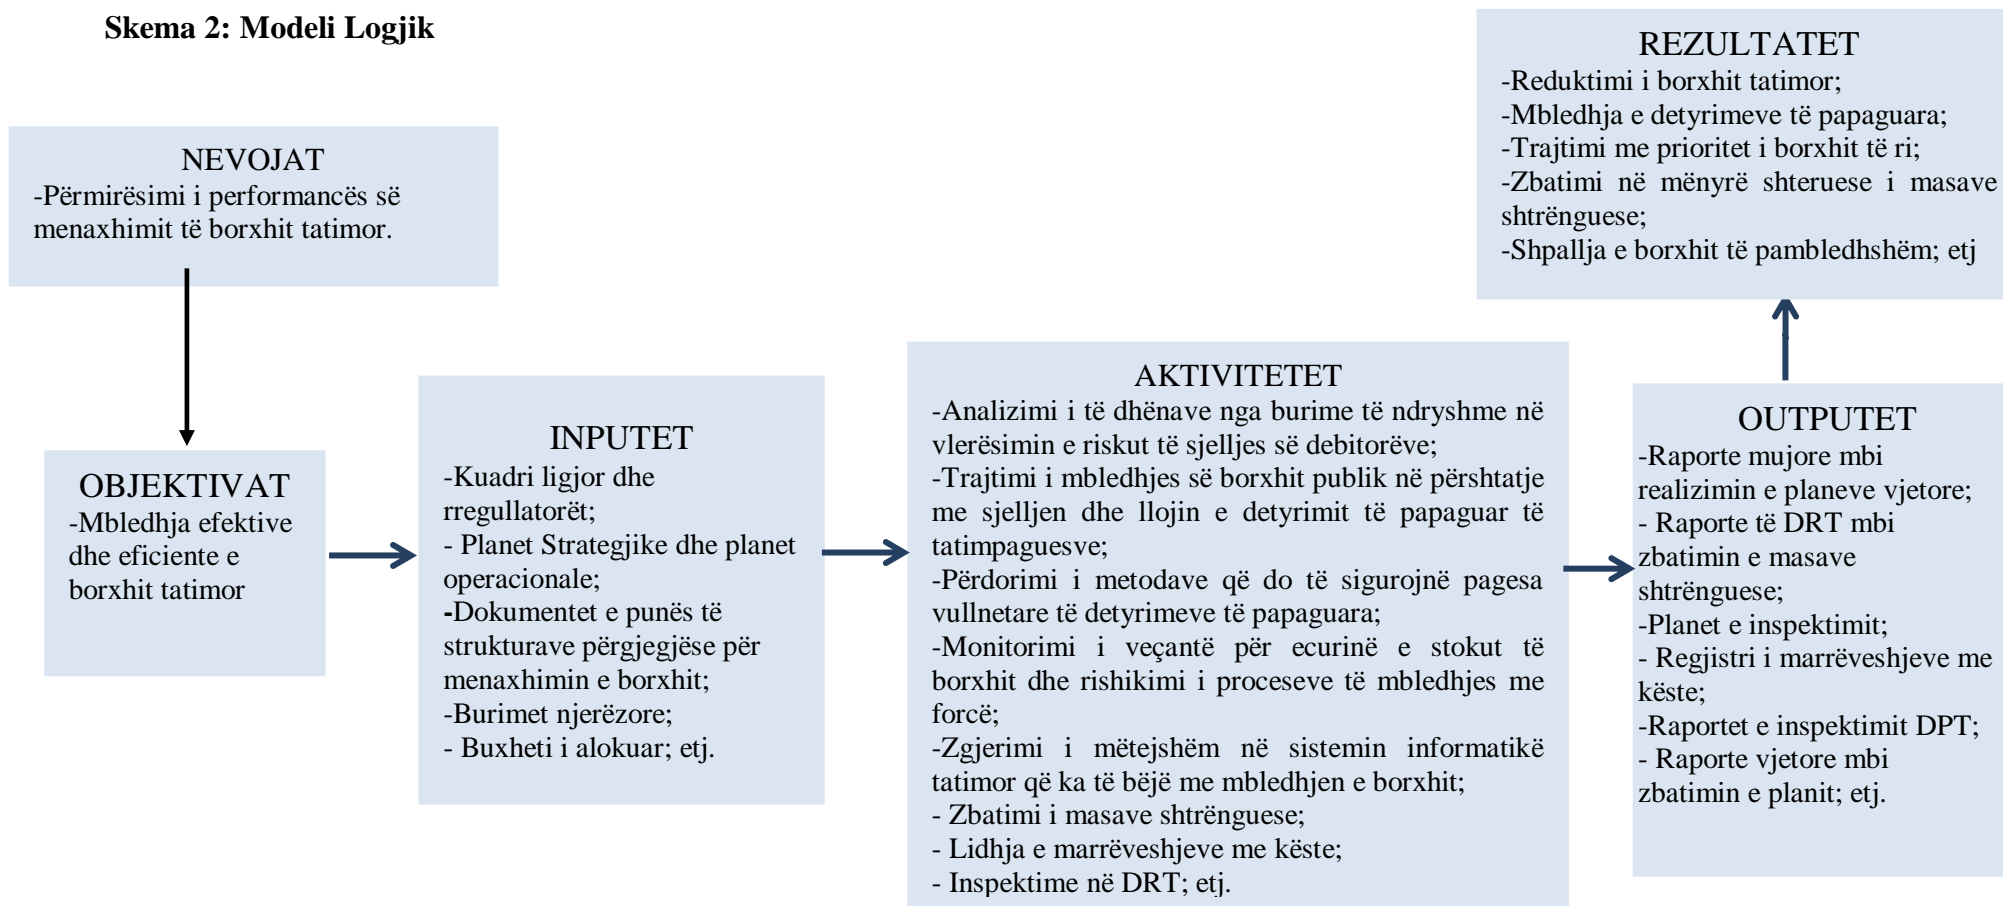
Skema 2: Modeli Logjik

NEVOJAT
-Përmirësimi i performancës së menaxhimit të borxhit tatimor.

OBJEKTIVAT
-Mbledhja efektive dhe eficiente e borxhit tatimor

INPUTET
-Kuadri ligjor dhe rregullatorët;
- Planet Strategjike dhe planet operacionale;
-Dokumentet e punës të strukturave përgjegjëse për menaxhimin e borxhit;
-Burimet njerëzore;
- Buxheti i alokuar; etj.

AKTIVITETET
-Analizimi i të dhënave nga burime të ndryshme në vlerësimin e riskut të sjelljes së debitorëve;
-Trajtimi i mbledhjes së borxhit publik në përshtatje me sjelljen dhe llojin e detyrimit të papaguar të tatimpaguesve;
-Përdorimi i metodave që do të sigurojnë pagesa vullnetare të detyrimeve të papaguara;
-Monitorimi i veçantë për ecurinë e stokut të borxhit dhe rishikimi i proceseve të mbledhjes me forcë;
-Zgjerimi i mëtejshëm në sistemin informatikë tatimor që ka të bëjë me mbledhjen e borxhit;
- Zbatimi i masave shtrënguese;
- Lidhja e marrëveshjeve me këste;
- Inspektime në DRT; etj.

OUTPUTET
-Raporte mujore mbi realizimin e planeve vjetore;
- Raporte të DRT mbi zbatimin e masave shtrënguese;
-Planet e inspektimit;
- Regjistri i marrëveshjeve me këste;
-Raportet e inspektimit DPT;
- Raporte vjetore mbi zbatimin e planit; etj.

REZULTATET
-Reduktimi i borxhit tatimor;
-Mbledhja e detyrimeve të papaguara;
-Trajtimi me prioritet i borxhit të ri;
-Zbatimi në mënyrë shteruese i masave shtrënguese;
-Shpallja e borxhit të pambledhshëm; etj